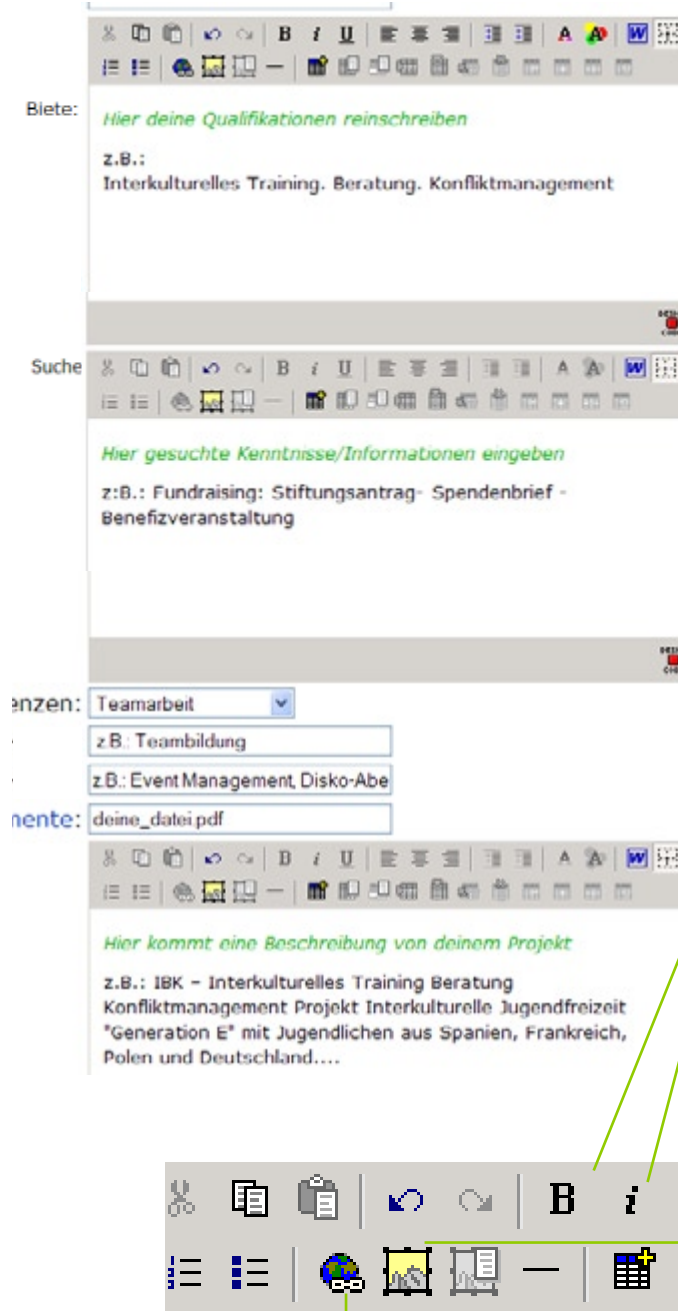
Biete:

Hier deine Qualifikationen reinschreiben

z.B.:
Interkulturelles Training. Beratung. Konfliktmanagement

Suche

Hier gesuchte Kenntnisse/Informationen eingeben

z:B.: Fundraising: Stiftungsantrag- Spendenbrief - Benefizveranstaltung

enzen: Teamarbeit

z.B.: Teambildung

z.B.: Event Management, Disko-Abe

nente: deine_datei.pdf

Hier kommt eine Beschreibung von deinem Projekt

z.B.: IBK – Interkulturelles Training Beratung Konfliktmanagement Projekt Interkulturelle Jugendfreizeit "Generation E" mit Jugendlichen aus Spanien, Frankreich, Polen und Deutschland....

B i